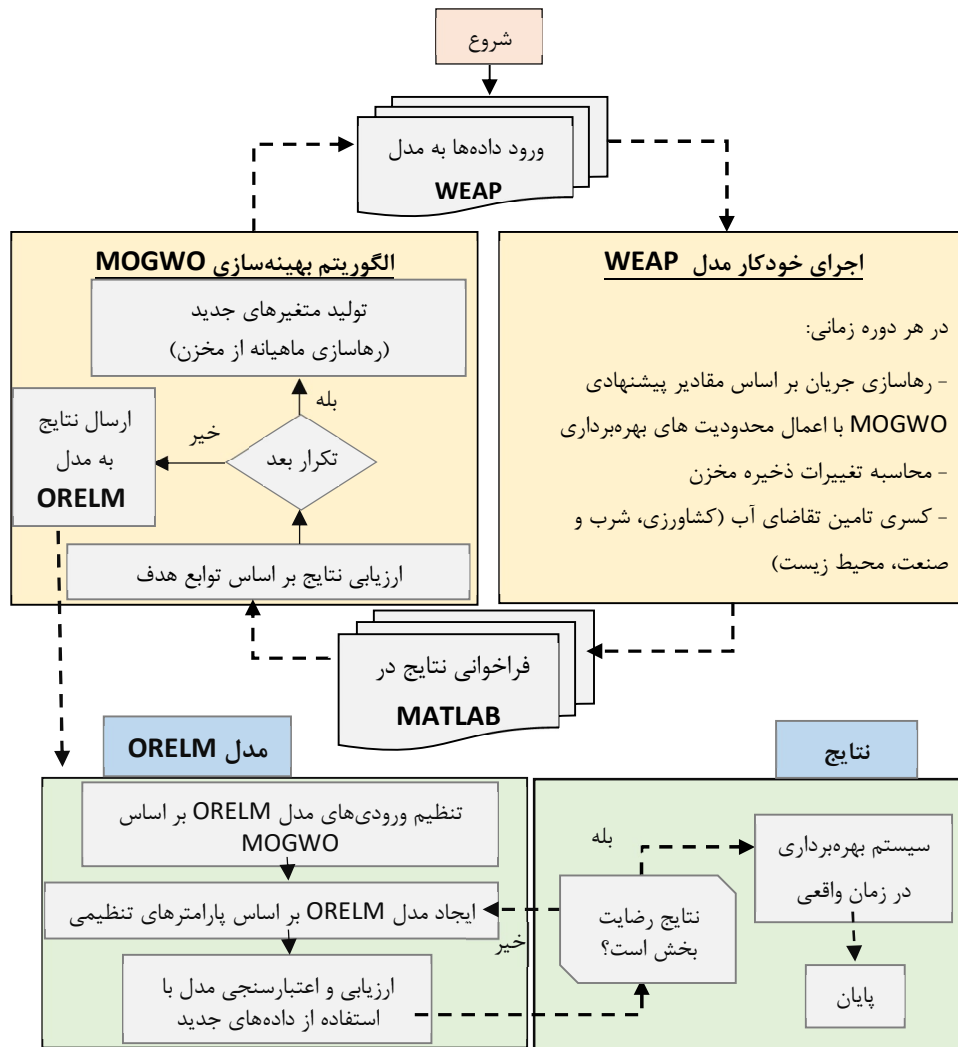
شروع

ورود داده‌ها به مدل
WEAP

الگوریتم بهینه‌سازی MOGWO

تولید متغیرهای جدید
(رهاسازی ماهیانه از مخزن)

بله

خیر

تکرار بعد

ارسال نتایج
به مدل
ORELM

ارزیابی نتایج بر اساس توابع هدف

اجرای خودکار مدل WEAP

در هر دوره زمانی:

- رهاسازی جریان بر اساس مقادیر پیشنهادی MOGWO با اعمال محدودیت های بهره‌برداری

- محاسبه تغییرات ذخیره مخزن

- کسری تامین تقاضای آب (کشاورزی، شرب و صنعت، محیط زیست)

فراخوانی نتایج در
MATLAB

مدل ORELM

نتایج

تنظیم ورودی‌های مدل ORELM بر اساس MOGWO

ایجاد مدل ORELM بر اساس پارامترهای تنظیمی

ارزیابی و اعتبارسنجی مدل با استفاده از داده‌های جدید

خیر

بله

نتایج رضایت بخش است؟

سیستم بهره‌برداری در زمان واقعی

پایان